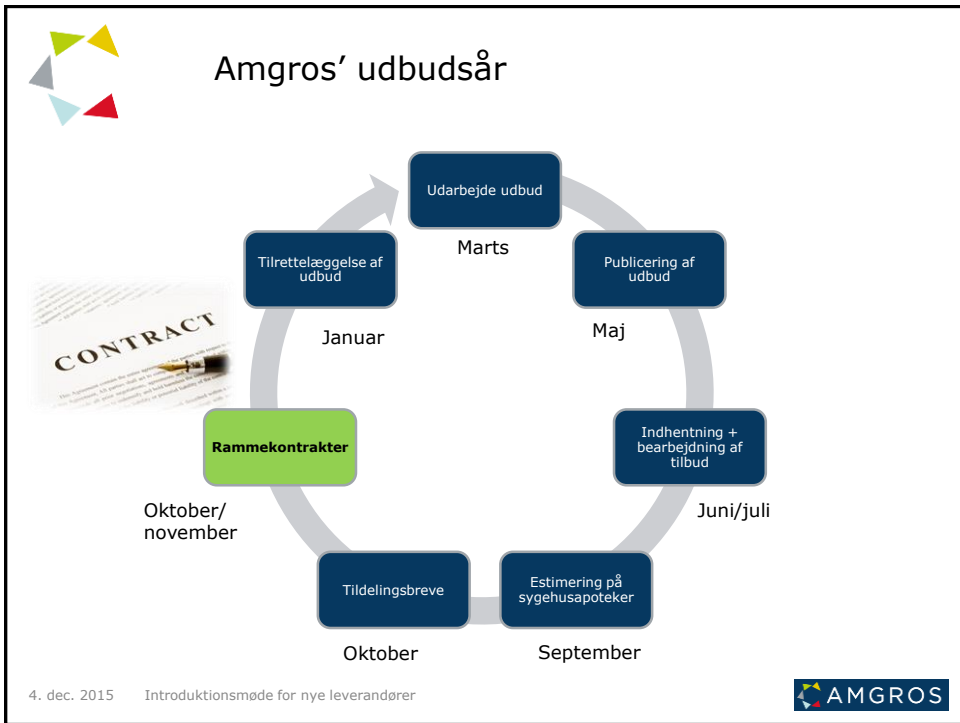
Amgros' udbudsår

Udarbejde udbud

Marts

Publicering af udbud

Maj

Indhentning + bearbejdning af tilbud

Juni/juli

Estimering på sygehusapoteker

September

Tildelingsbreve

Oktober

Rammekontrakter

Oktober/ november

Tilrettelæggelse af udbud

Januar

CONTRACT

4. dec. 2015 Introduktionsmøde for nye leverandører

AMGROS